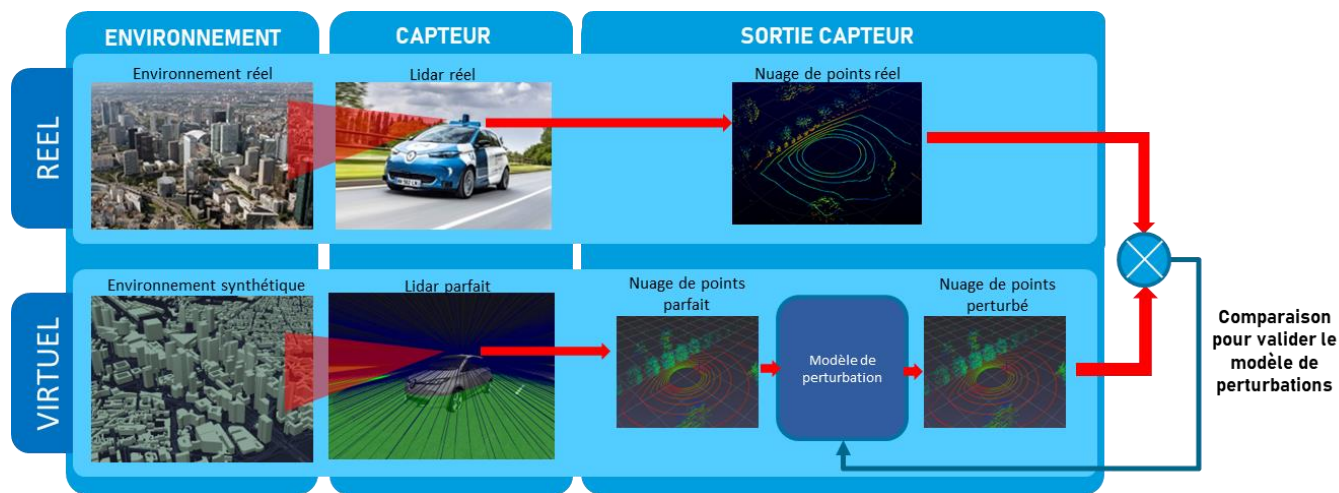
ENVIRONNEMENT

CAPTEUR

SORTIE CAPTEUR

REEL

Environnement réel

Lidar réel

Nuage de points réel

VIRTUEL

Environnement synthétique

Lidar parfait

Nuage de points parfait

Modèle de perturbation

Nuage de points perturbé

Comparaison pour valider le modèle de perturbations